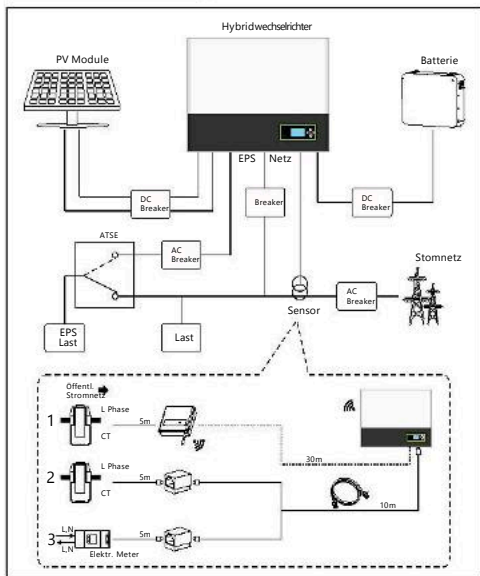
Hybridwechselrichter

PV Module

Batterie

EPS

Netz

DC Breaker

Breaker

DC Breaker

ATSE

AC Breaker

Stomnetz

AC Breaker

Sensor

EPS Last

Last

Öffentl. Stromnetz

1

L Phase

CT

5m

30m

2

L Phase

CT

5m

10m

3

L,N

L,N

Elektr. Meter

5m